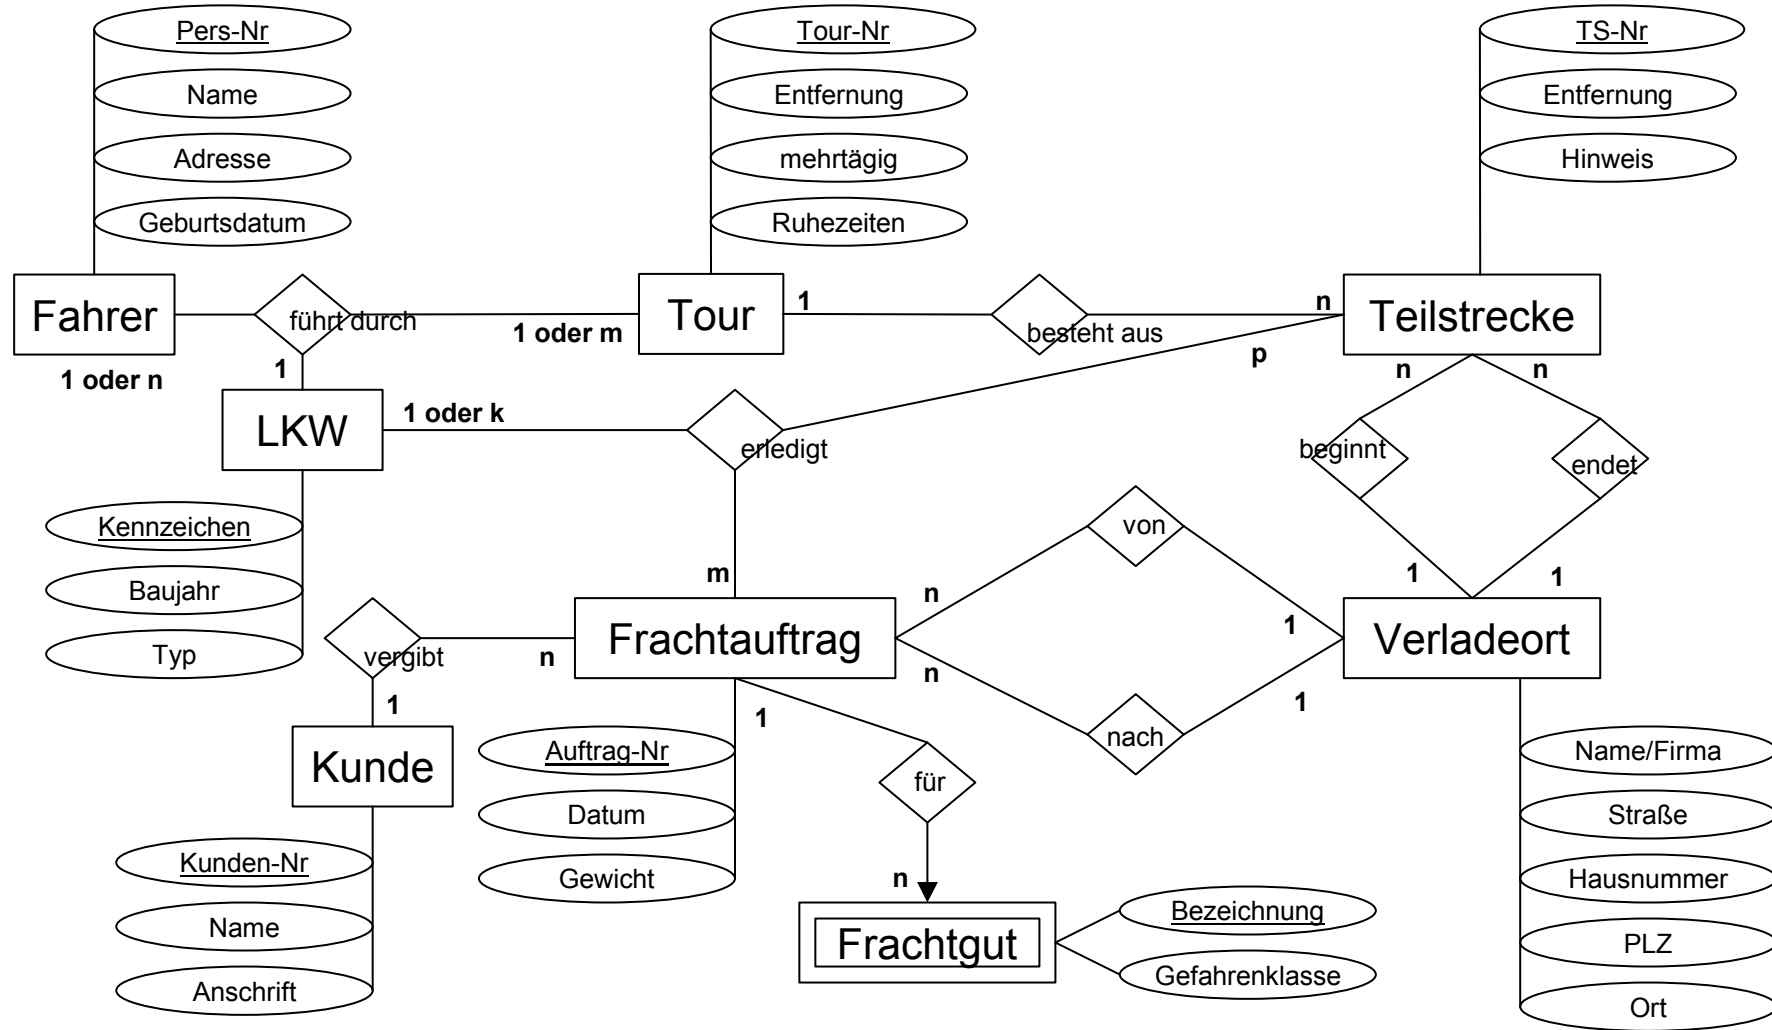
Pers-Nr
Name
Adresse
Geburtsdatum

Tour-Nr
Entfernung
mehrtägig
Ruhezeiten

TS-Nr
Entfernung
Hinweis

Fahrer
führt durch
1 oder m
Tour
1
besteht aus
n
Teilstrecke
1 oder n
1
p
n
n
LKW
1 oder k
erledigt
beginnt
endet

Kennzeichen
Baujahr
Typ

von
m
1
1
n
1
Frachtauftrag
Verladeort
vergibt
n
n
1
1
1
nach
Kunde
Auftrag-Nr
Datum
Gewicht
für

Name/Firma
Straße
Hausnummer
PLZ
Ort

Kunden-Nr
Name
Anschrift

n
Frachtgut
Bezeichnung
Gefahrenklasse